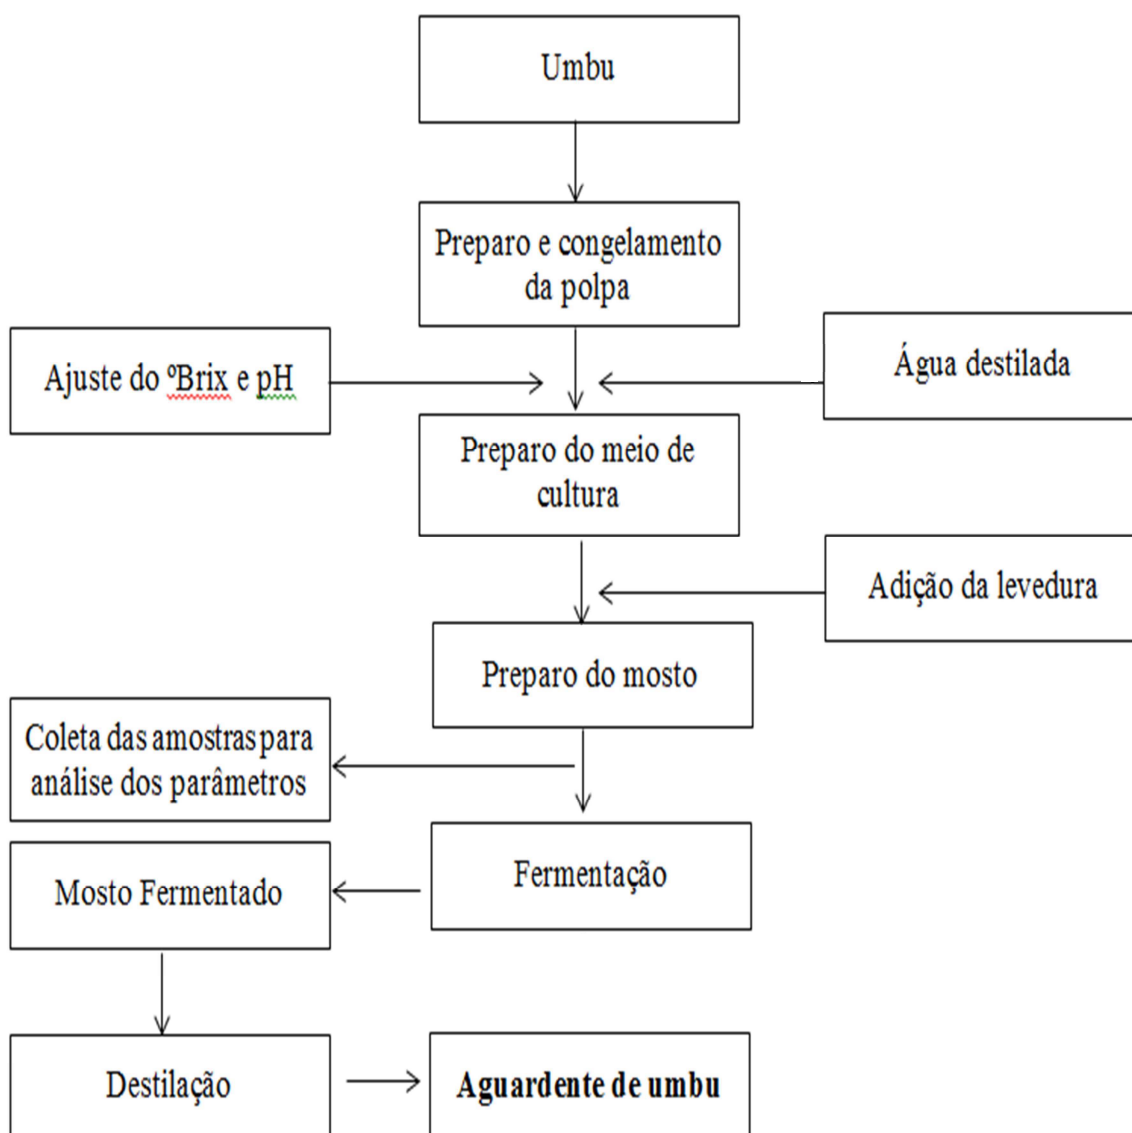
Umbu

Preparo e congelamento da polpa

Ajuste do ºBrix e pH

Água destilada

Preparo do meio de cultura

Adição da levedura

Preparo do mosto

Coleta das amostras para análise dos parâmetros

Fermentação

Mosto Fermentado

Destilação

**Aguardente de umbu**